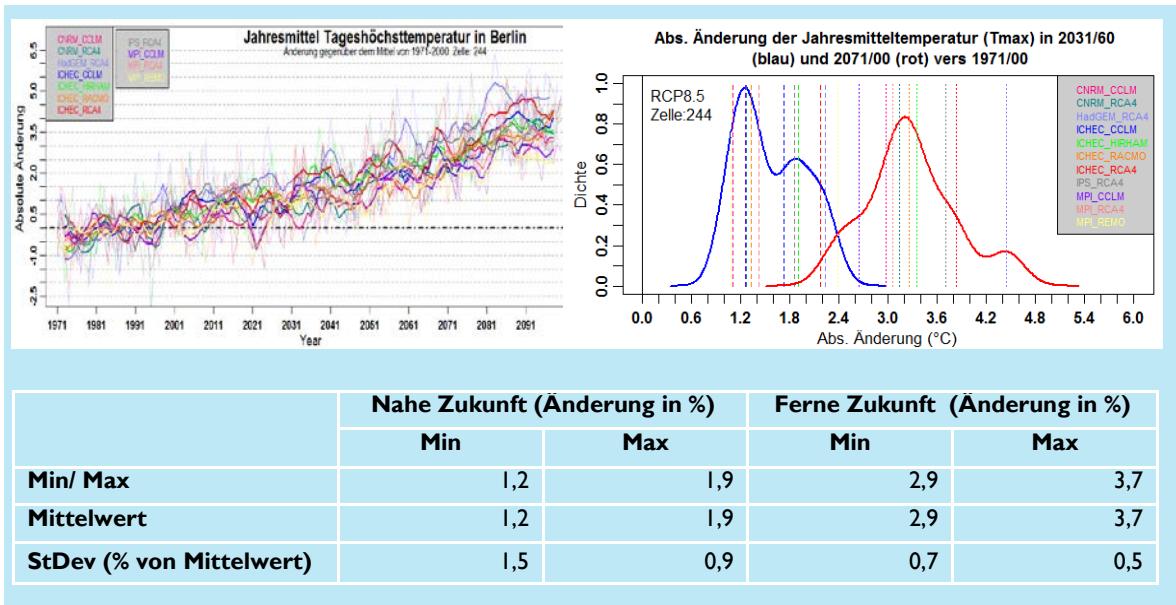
Jahresmittel Tageshöchsttemperatur in Berlin

Änderung gegenüber dem Mittel von 1971-2000 Zelle: 244

CNRM_CCLM
CNRM_RCA4
HadGEM_RCA4
ICHEC_CCLM
ICHEC_HIRHAM
ICHEC_RACMO
ICHEC_RCA4
IPS_RCA4
MPI_CCLM
MPI_RCA4
MPI_REMO

Absolute Änderung

6.5, 5.5, 5.0, 4.5, 3.5, 3.0, 2.5, 2.0, 1.5, 1.0, 0.5, 0, -0.5, -1, -1.5, -2.5

1971 1981 1991 2001 2011 2021 2031 2041 2051 2061 2071 2081 2091

Year

Abs. Änderung der Jahresmitteltemperatur (Tmax) in 2031/60 (blau) und 2071/00 (rot) vers 1971/00

RCP8.5
Zelle:244

Dichte

0.0 0.2 0.4 0.6 0.8 1.0

CNRM_CCLM
CNRM_RCA4
HadGEM_RCA4
ICHEC_CCLM
ICHEC_HIRHAM
ICHEC_RACMO
ICHEC_RCA4
IPS_RCA4
MPI_CCLM
MPI_RCA4
MPI_REMO

0.0 0.6 1.2 1.8 2.4 3.0 3.6 4.2 4.8 5.4 6.0

Abs. Änderung (°C)

| | Nahe Zukunft (Änderung in %) | | Ferne Zukunft (Änderung in %) | |
|---|---|---|---|---|
| | Min | Max | Min | Max |
| Min/ Max | 1,2 | 1,9 | 2,9 | 3,7 |
| Mittelwert | 1,2 | 1,9 | 2,9 | 3,7 |
| StDev (% von Mittelwert) | 1,5 | 0,9 | 0,7 | 0,5 |